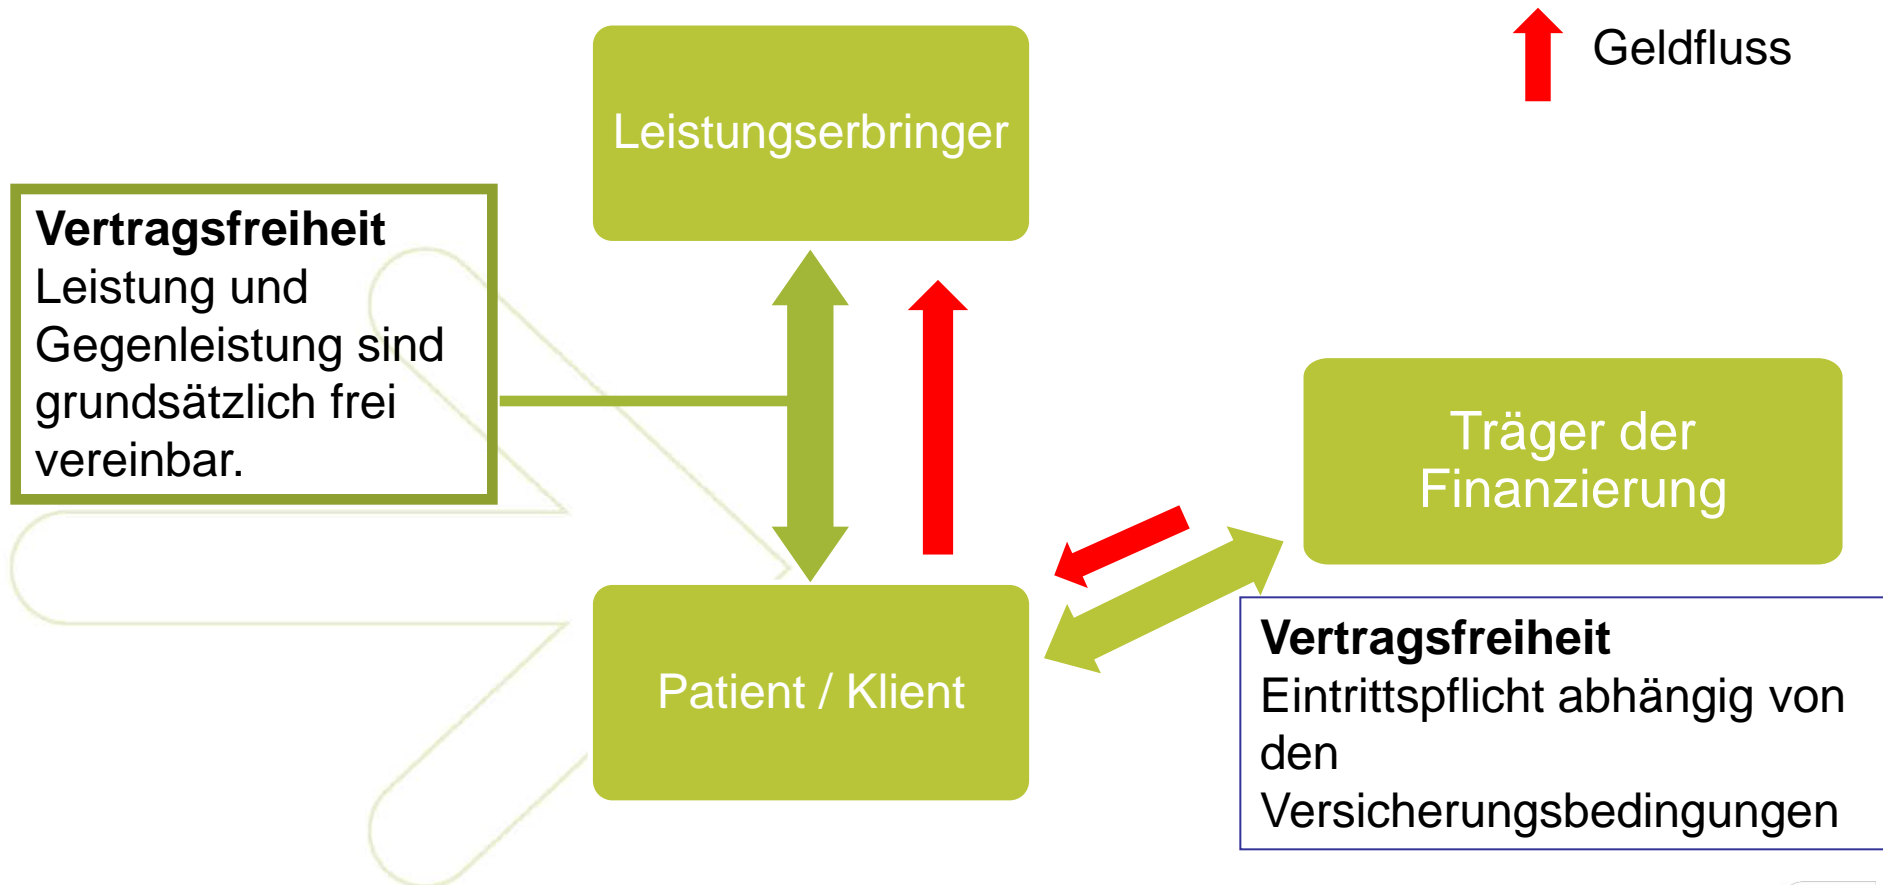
Geldfluss

Leistungserbringer

**Vertragsfreiheit**
Leistung und Gegenleistung sind grundsätzlich frei vereinbar.

Träger der Finanzierung

Patient / Klient

**Vertragsfreiheit**
Eintrittspflicht abhängig von den Versicherungsbedingungen